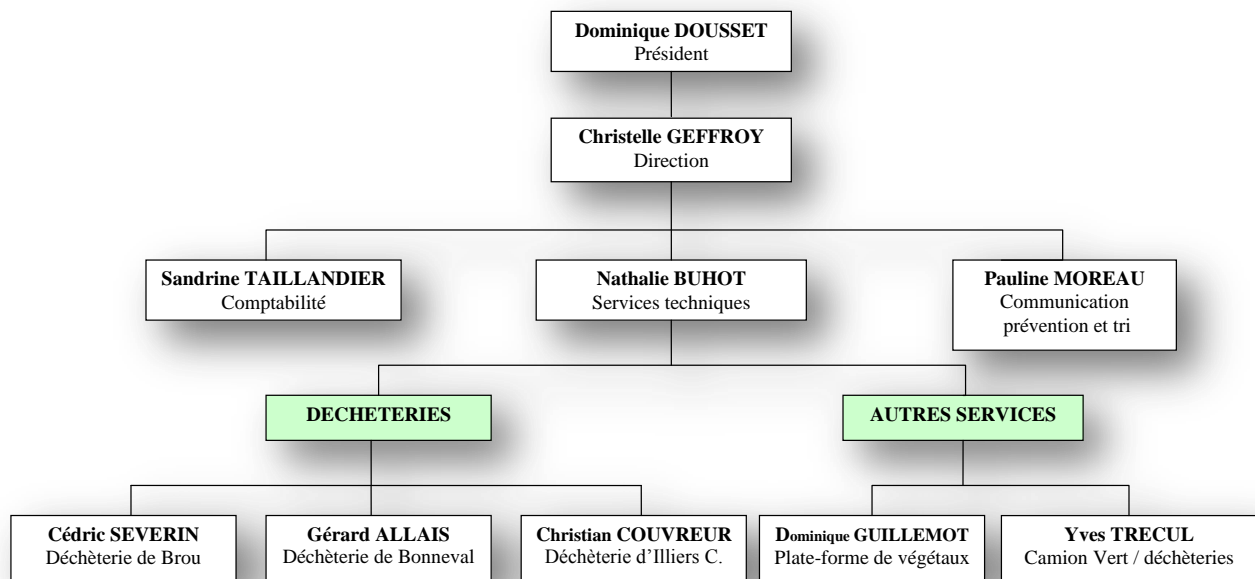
Dominique DOUSSET
Président

Christelle GEFFROY
Direction

Sandrine TAILLANDIER
Comptabilité

Nathalie BUHOT
Services techniques

Pauline MOREAU
Communication prévention et tri

DECHETERIES

AUTRES SERVICES

Cédric SEVERIN
Déchèterie de Brou

Gérard ALLAIS
Déchèterie de Bonneval

Christian COUVREUR
Déchèterie d'Illiers C.

Dominique GUILLEMOT
Plate-forme de végétaux

Yves TRECUL
Camion Vert / déchèteries